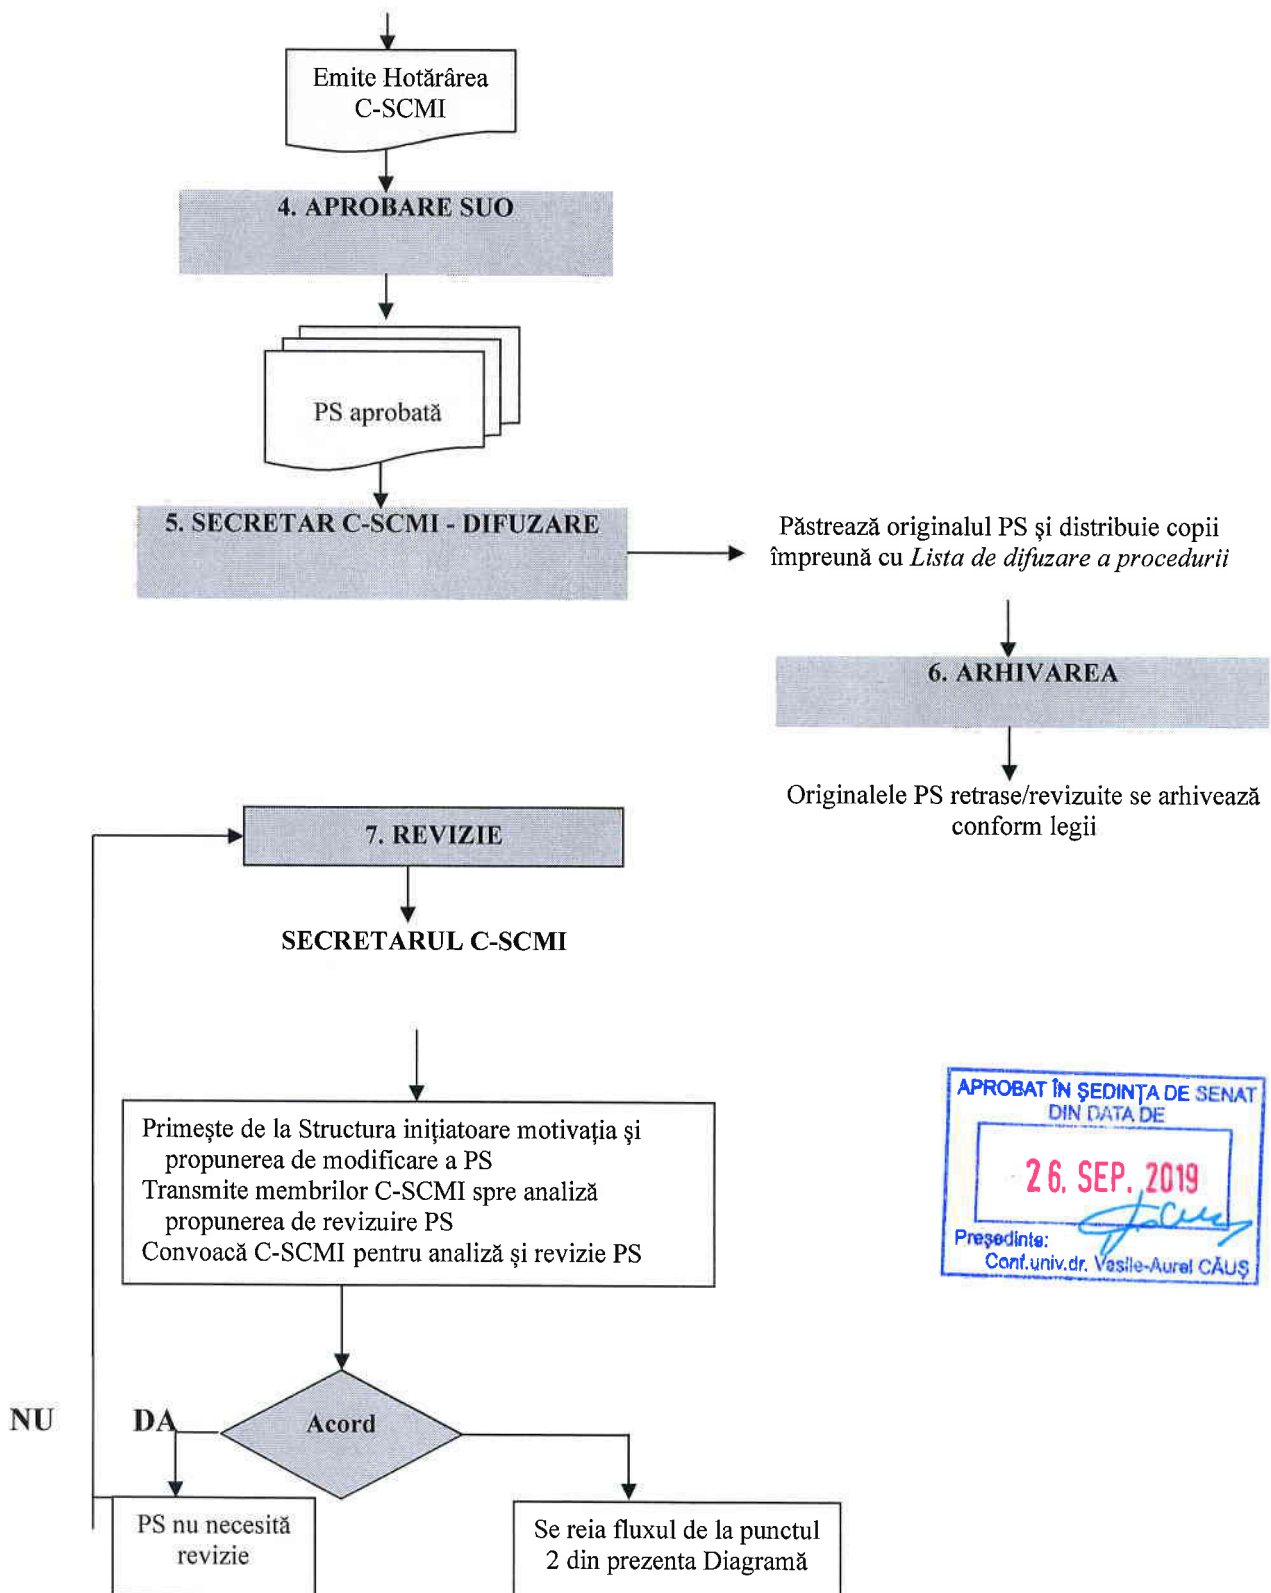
Emite Hotărârea C-SCMI

4. APROBARE SUO

PS aprobată

5. SECRETAR C-SCMI - DIFUZARE

Păstrează originalul PS şi distribuie copii împreună cu *Lista de difuzare a procedurii*

6. ARHIVAREA

Originalele PS retrase/revizuite se arhivează conform legii

7. REVIZIE

SECRETARUL C-SCMI

Primeşte de la Structura iniţiatoare motivaţia şi propunerea de modificare a PS
Transmite membrilor C-SCMI spre analiză propunerea de revizuire PS
Convoacă C-SCMI pentru analiză şi revizie PS

APROBAT ÎN ŞEDINŢA DE SENAT DIN DATA DE
26. SEP. 2019
Preşedinte:
Conf.univ.dr. Vasile-Aurel CĂUŞ

NU

DA

Acord

PS nu necesită revizie

Se reia fluxul de la punctul 2 din prezenta Diagramă